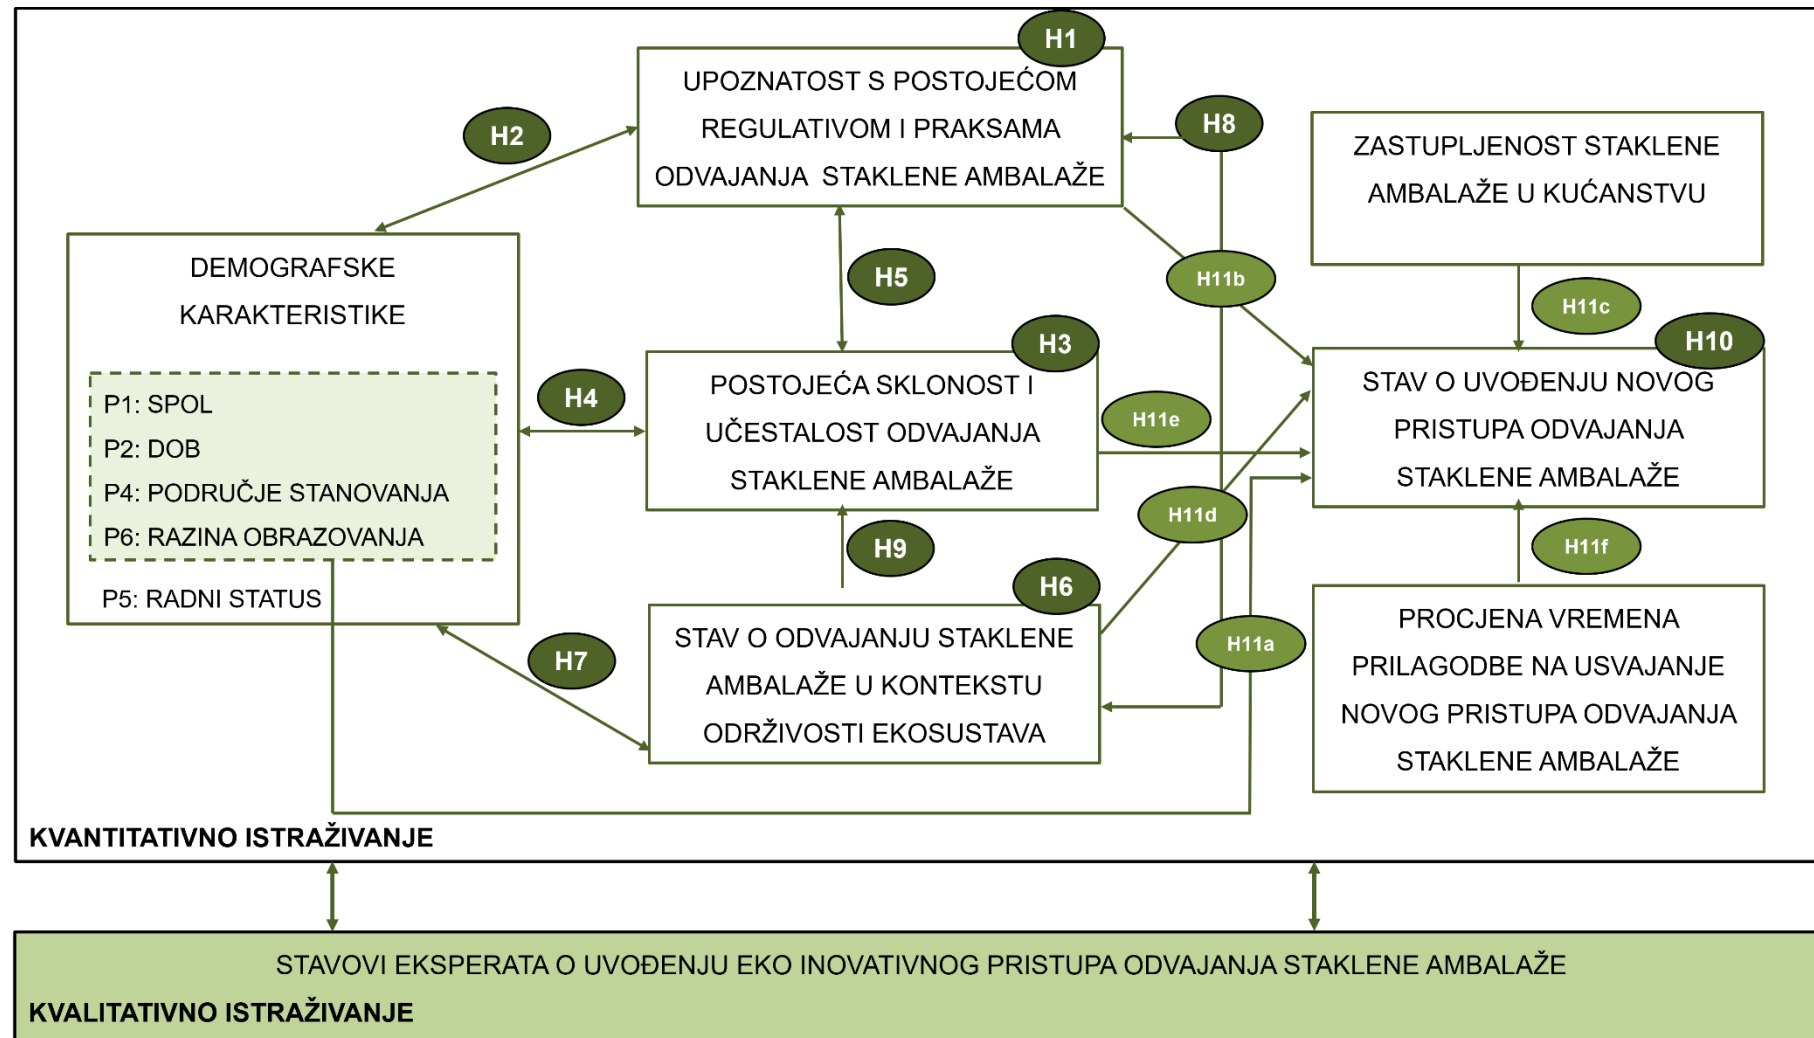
H1
UPOZNATOST S POSTOJEĆOM REGULATIVOM I PRAKSAMA ODVAJANJA STAKLENE AMBALAŽE

H2

H8

ZASTUPLJENOST STAKLENE AMBALAŽE U KUĆANSTVU

DEMOGRAFSKE KARAKTERISTIKE

P1: SPOL
P2: DOB
P4: PODRUČJE STANOVANJA
P6: RAZINA OBRAZOVANJA

P5: RADNI STATUS

H5

H11b

H11c

H10

H3

H4

POSTOJEĆA SKLONOST I UČESTALOST ODVAJANJA STAKLENE AMBALAŽE

H11e

STAV O UVOĐENJU NOVOG PRISTUPA ODVAJANJA STAKLENE AMBALAŽE

H11d

H9

H11f

H6

H7

STAV O ODVAJANJU STAKLENE AMBALAŽE U KONTEKSTU ODRŽIVOSTI EKOSUSTAVA

H11a

PROCJENA VREMENA PRILAGODBE NA USVAJANJE NOVOG PRISTUPA ODVAJANJA STAKLENE AMBALAŽE

KVANTITATIVNO ISTRAŽIVANJE

STAVOVI EKSPERATA O UVOĐENJU EKO INOVATIVNOG PRISTUPA ODVAJANJA STAKLENE AMBALAŽE

KVALITATIVNO ISTRAŽIVANJE